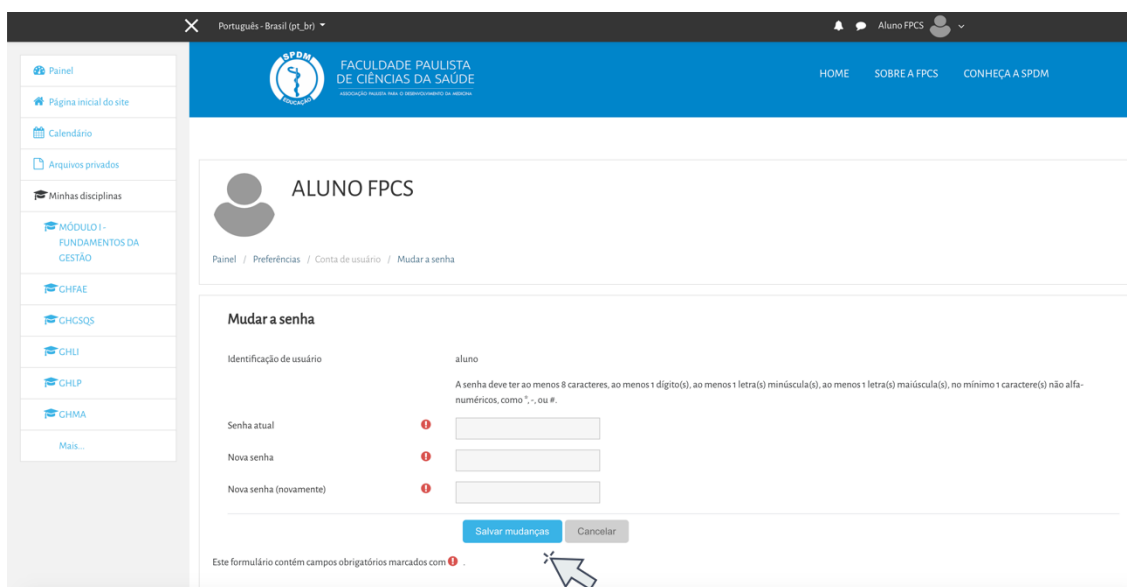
Português - Brasil (pt_br)

Aluno FPCS

Painel
Página inicial do site
Calendário
Arquivos privados
Minhas disciplinas
MÓDULO I - FUNDAMENTOS DA GESTÃO
CHFAE
CHGSQS
CHLI
CHLP
CHMA
Mais...

SPDM EDUCAÇÃO

FACULDADE PAULISTA DE CIÊNCIAS DA SAÚDE
ASSOCIAÇÃO PAULISTA PARA O DESENVOLVIMENTO DA MEDICINA

HOME SOBRE A FPCS CONHEÇA A SPDM

ALUNO FPCS

Painel / Preferências / Conta de usuário / Mudar a senha

Mudar a senha

Identificação de usuário aluno

A senha deve ter ao menos 8 caracteres, ao menos 1 dígito(s), ao menos 1 letra(s) minúscula(s), ao menos 1 letra(s) maiúscula(s), no mínimo 1 caractere(s) não alfanuméricos, como *, -, ou #.

Senha atual

Nova senha

Nova senha (novamente)

Salvar mudanças Cancelar

Este formulário contém campos obrigatórios marcados com .